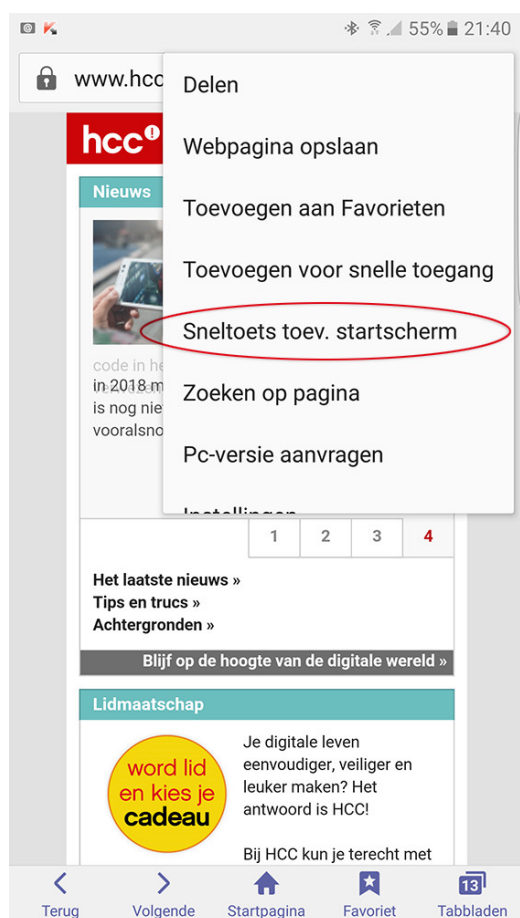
55% 21:40

www.hcc

Delen

Webpagina opslaan

Toevoegen aan Favorieten

Toevoegen voor snelle toegang

Sneltoets toev. startscherm

Zoeken op pagina

Pc-versie aanvragen

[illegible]

hcc

Nieuws

code in he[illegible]
in 2018 m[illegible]
is nog nie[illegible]
vooralsno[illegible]

1 2 3 4

Het laatste nieuws »
Tips en trucs »
Achtergronden »

Blijf op de hoogte van de digitale wereld »

Lidmaatschap

word lid en kies je cadeau

Je digitale leven eenvoudiger, veiliger en leuker maken? Het antwoord is HCC!

Bij HCC kun je terecht met

Terug Volgende Startpagina Favoriet 13 Tabbladen